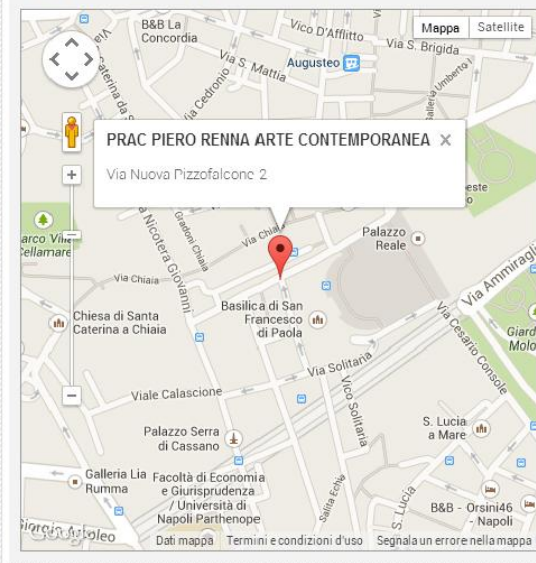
Mappa
Satellite

B&B La Concordia
Vico D'Afflitto
Via S. Brigida
Via S. Mattia
Augusteo
Via Cedronio
Via Caterina da Siena
Galleria Umberto

PRAC PIERO RENNA ARTE CONTEMPORANEA
Via Nuova Pizzofalcone 2

+
−

arco Villa
Cellamare
Nicotera Giovanni
Gradoni Chiaia
Via Chiaia
Palazzo Reale
Via Chiaia
Via Ammiraglio
Basilica di San Francesco di Paola
Chiesa di Santa Caterina a Chiaia
Via Cesario Console
Giardi Molo
Via Solitana
Viale Calascione
Vico Solitaria
S. Lucia a Mare
Palazzo Serra di Cassano
Galleria Lia Rumma
Facoltà di Economia e Giurisprudenza / Università di Napoli Parthenope
Salita Echia
Via S. Lucia
B&B - Orsini46 - Napoli
Giorgio Arcoleo
Google
Dati mappa
Termini e condizioni d'uso
Segnala un errore nella mappa